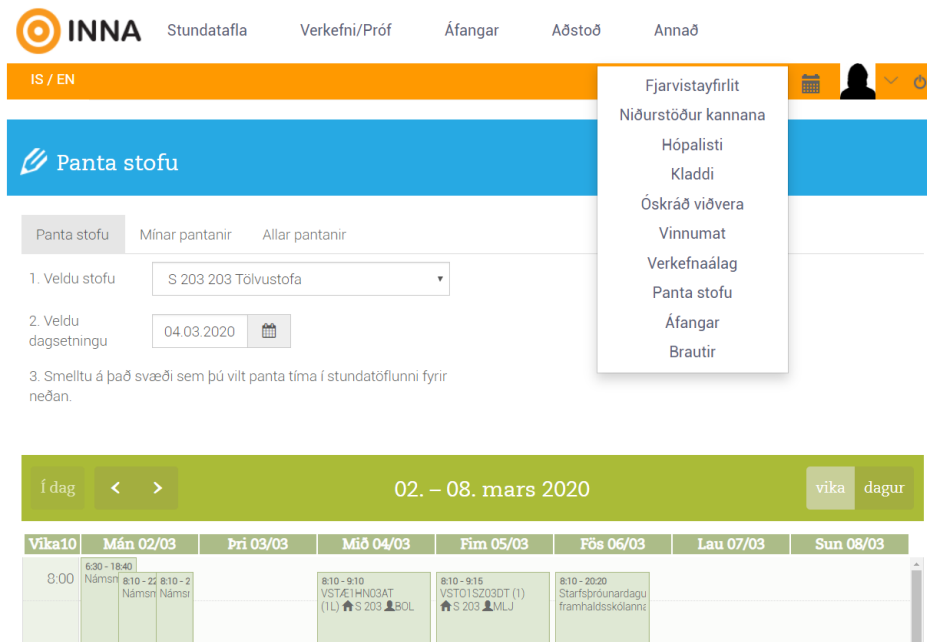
INNA Stundatafla Verkefni/Próf Áfangar Aðstoð Annað

IS / EN

Fjarvistayfirlit
Niðurstöður kannana
Hópalisti
Kladdi
Óskráð viðvera
Vinnumat
Verkefnaálag
Panta stofu
Áfangar
Brautir

Panta stofu

Panta stofu | Mínar pantanir | Allar pantanir

1. Veldu stofu
S 203 203 Tölvustofa

2. Veldu dagsetningu
04.03.2020

3. Smelltu á það svæði sem þú vilt panta tíma í stundatöflunni fyrir neðan.

Í dag
02. – 08. mars 2020
vika dagur

| Vika10 | Mán 02/03 | Þri 03/03 | Mið 04/03 | Fim 05/03 | Fös 06/03 | Lau 07/03 | Sun 08/03 |
|---|---|---|---|---|---|---|---|
| 8:00 | 6:30 - 18:40 Námsn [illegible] 8:10 - 22 Námsn 8:10 - 2 Náms | | 8:10 - 9:10 VSTÆ1HN03AT (1L) S 203 BOL | 8:10 - 9:15 VSTO1SZ03DT (1) S 203 MLJ | 8:10 - 20:20 Starfsþróunardagu framhaldsskólanna | | |